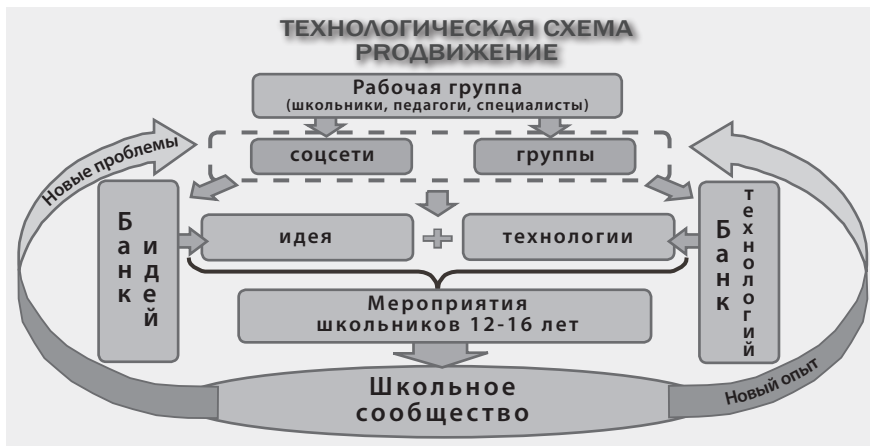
ТЕХНОЛОГИЧЕСКАЯ СХЕМА
PRОДВИЖЕНИЕ

Рабочая группа
(школьники, педагоги, специалисты)

Новые проблемы

соцсети

группы

Банк идей

идея

технологии

Банк технологий

Мероприятия
школьников 12-16 лет

Школьное
сообщество

Новый опыт